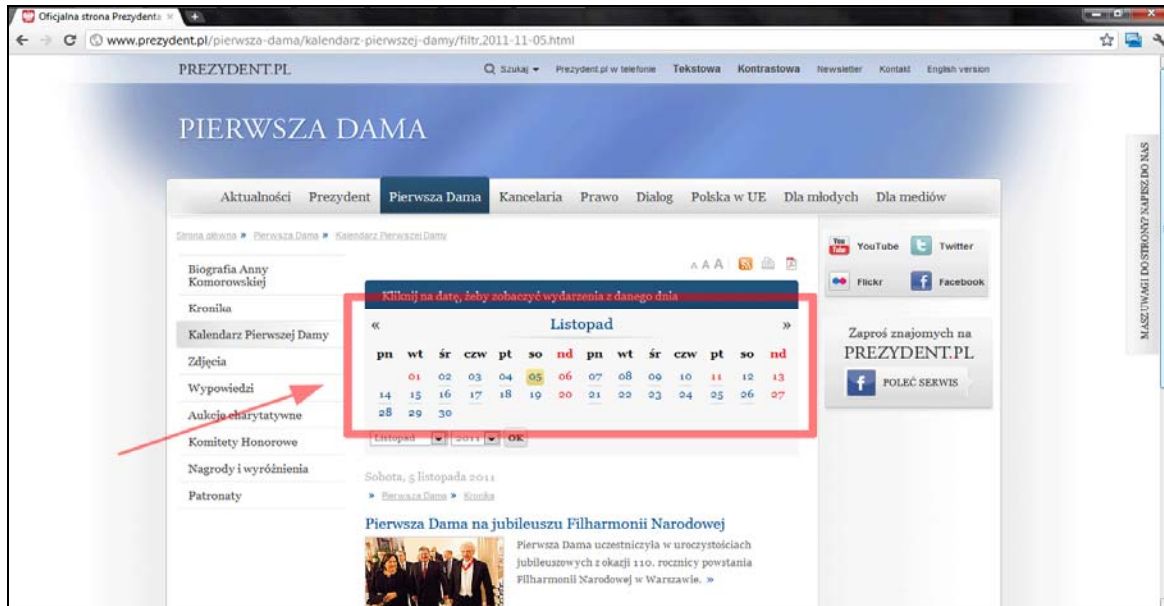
Oficjalna strona Prezydenta

www.prezydent.pl/pierwsza-dama/kalendarz-pierwszej-damy/filtr,2011-11-05.html

PREZYDENT.PL

Szukaj Prezydent.pl w telefonie Tekstowa Kontrastowa Newsletter Kontakt English version

PIERWSZA DAMA

Aktualności Prezydent Pierwsza Dama Kancelaria Prawo Dialog Polska w UE Dla młodych Dla mediów

Strona główna » Pierwsza Dama » Kalendarz Pierwszej Damy

Biografia Anny Komorowskiej
Kronika
Kalendarz Pierwszej Damy
Zdjęcia
Wypowiedzi
Aukcje charytatywne
Komitety Honorowe
Nagrody i wyróżnienia
Patronaty

A A A

Kliknij na datę, żeby zobaczyć wydarzenia z danego dnia

« Listopad »

| pn | wt | śr | czw | pt | so | nd | pn | wt | śr | czw | pt | so | nd |
|---|---|---|---|---|---|---|---|---|---|---|---|---|---|
| | 01 | 02 | 03 | 04 | 05 | 06 | 07 | 08 | 09 | 10 | 11 | 12 | 13 |
| 14 | 15 | 16 | 17 | 18 | 19 | 20 | 21 | 22 | 23 | 24 | 25 | 26 | 27 |
| 28 | 29 | 30 | | | | | | | | | | | |

Listopad 2011 OK

Sobota, 5 listopada 2011

» Pierwsza Dama » Kronika

Pierwsza Dama na jubileuszu Filharmonii Narodowej

Pierwsza Dama uczestniczyła w uroczystościach jubileuszowych z okazji 110. rocznicy powstania Filharmonii Narodowej w Warszawie. »

YouTube Twitter
Flickr Facebook

Zaproś znajomych na PREZYDENT.PL

POLEĆ SERWIS

MASZ UWAGI DO STRONY? NAPISZ DO NAS